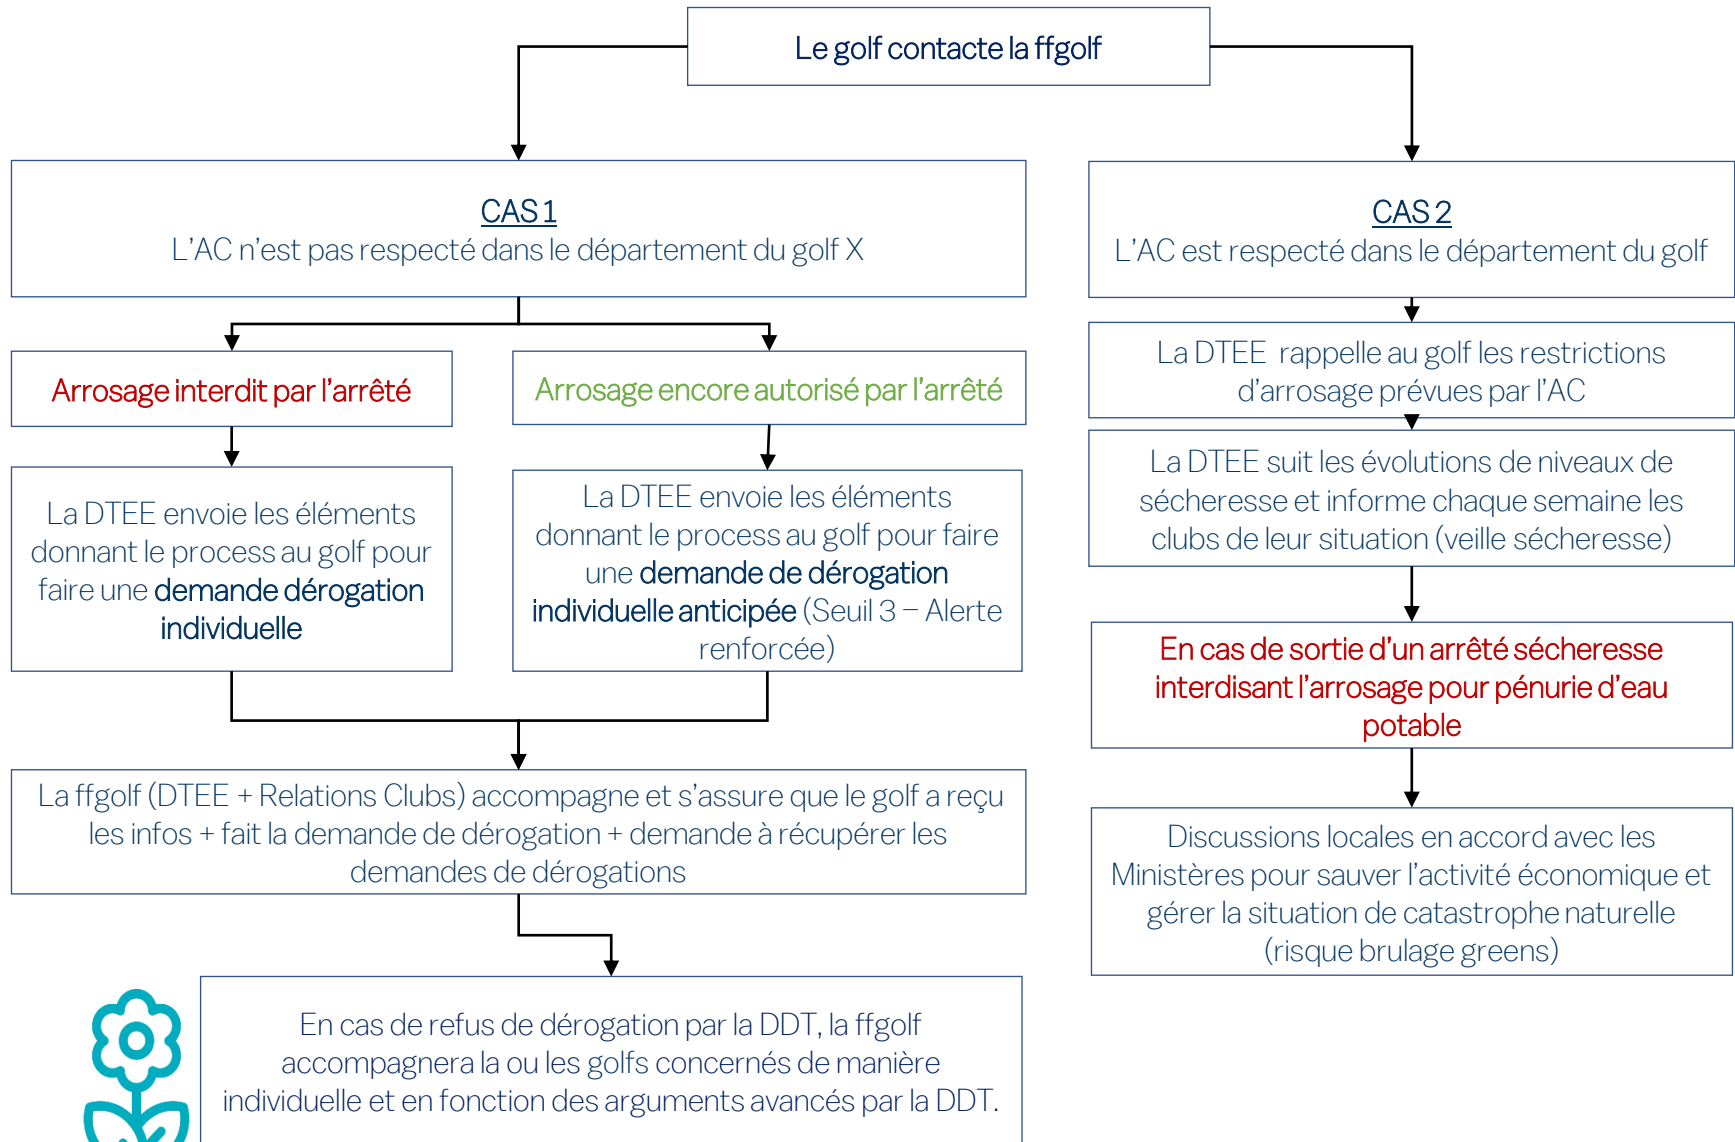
Le golf contacte la ffgolf

CAS 1
L'AC n'est pas respecté dans le département du golf X

Arrosage interdit par l'arrêté

La DTEE envoie les éléments donnant le process au golf pour faire une demande dérogation individuelle

Arrosage encore autorisé par l'arrêté

La DTEE envoie les éléments donnant le process au golf pour faire une demande de dérogation individuelle anticipée (Seuil 3 – Alerte renforcée)

La ffgolf (DTEE + Relations Clubs) accompagne et s'assure que le golf a reçu les infos + fait la demande de dérogation + demande à récupérer les demandes de dérogations

En cas de refus de dérogation par la DDT, la ffgolf accompagnera la ou les golfs concernés de manière individuelle et en fonction des arguments avancés par la DDT.

CAS 2
L'AC est respecté dans le département du golf

La DTEE rappelle au golf les restrictions d'arrosage prévues par l'AC

La DTEE suit les évolutions de niveaux de sécheresse et informe chaque semaine les clubs de leur situation (veille sécheresse)

En cas de sortie d'un arrêté sécheresse interdisant l'arrosage pour pénurie d'eau potable

Discussions locales en accord avec les Ministères pour sauver l'activité économique et gérer la situation de catastrophe naturelle (risque brulage greens)